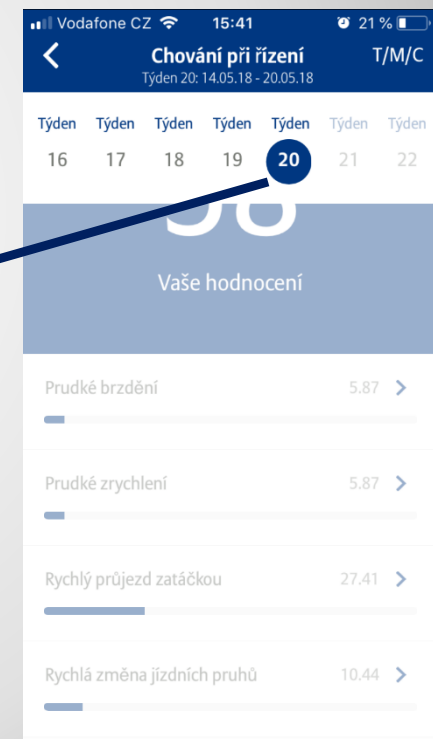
Vodafone CZ 15:41 21 %

Chování při řízení
Týden 20: 14.05.18 - 20.05.18
T/M/C

Týden 16 Týden 17 Týden 18 Týden 19 Týden 20 Týden 21 Týden 22

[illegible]

Vaše hodnocení

Prudké brzdění 5.87

Prudké zrychlení 5.87

Rychlý průjezd zatáčkou 27.41

Rychlá změna jízdních pruhů 10.44